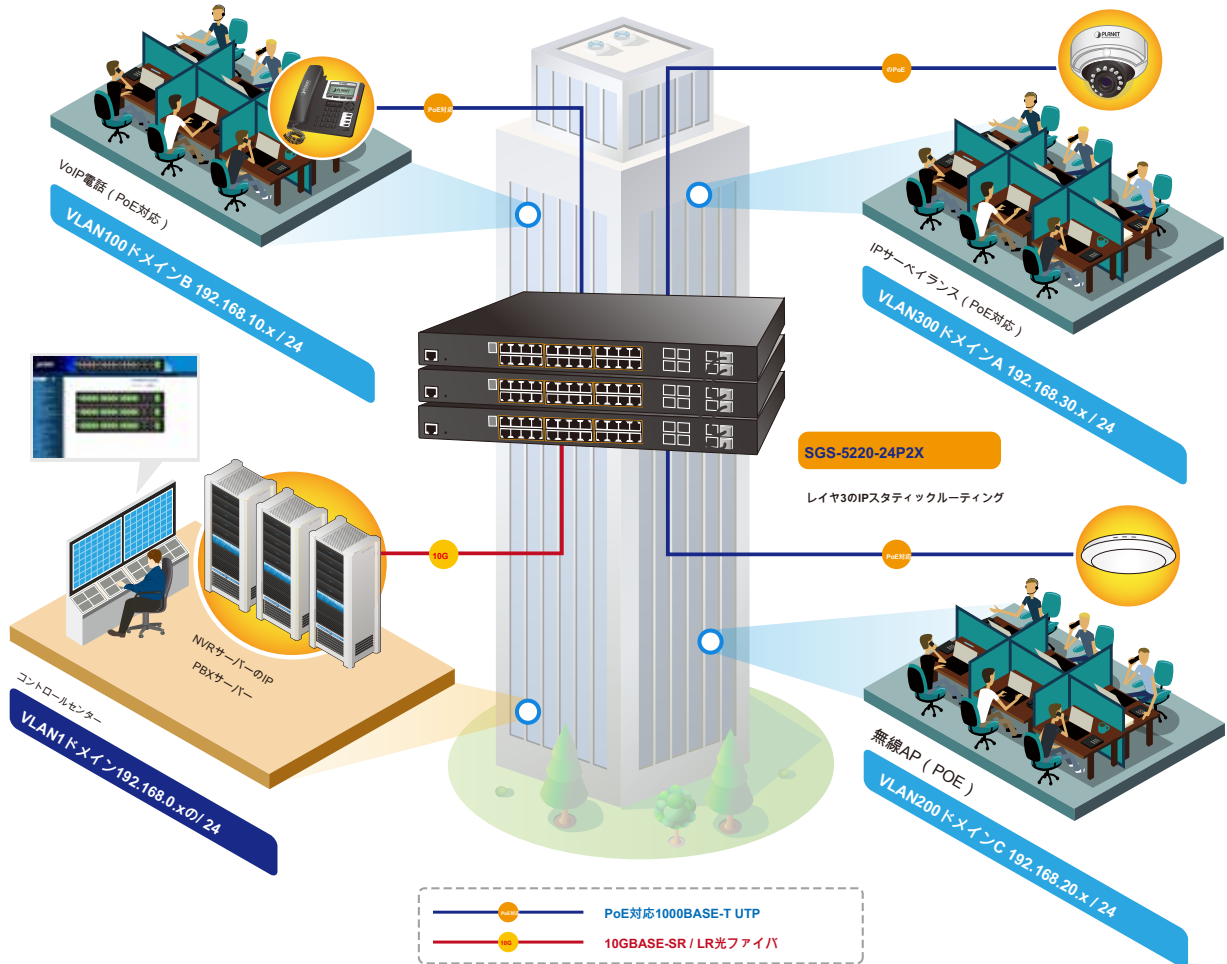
VoIP電話（PoE対応）

VLAN100ドメインB 192.168.10.x / 24

PoE対応

のPoE

IPサーベイランス（PoE対応）

VLAN300ドメインA 192.168.30.x / 24

SGS-5220-24P2X

レイヤ3のIPスタティックルーティング

10G

PoE対応

NVRサーバーのIP

PBXサーバー

コントロールセンター

VLAN1ドメイン192.168.0.xの/ 24

無線AP（POE）

VLAN200ドメインC 192.168.20.x / 24

PoE対応1000BASE-T UTP

10GBASE-SR / LR光ファイバ